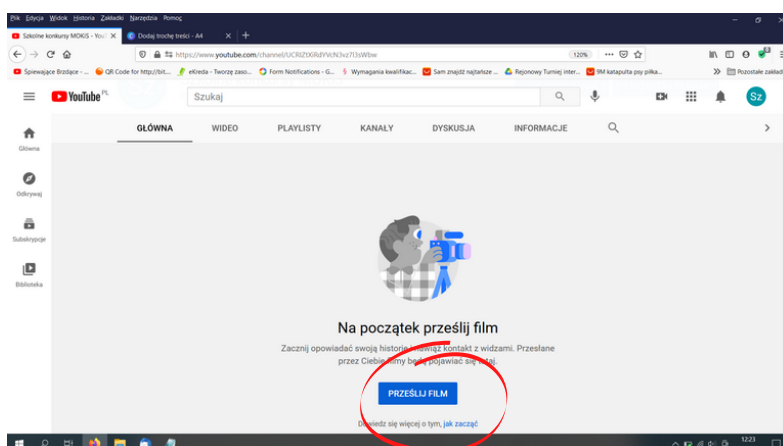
Plik Edycja Widok Historia Zakładki Narzędzia Pomoc

Szkolne konkursy MOKiS - You × Dodaj trochę treści - A4 × +

https://www.youtube.com/channel/UCRlZ06RdYWN3vz7I3sWbw 120%

Śpiewające Brzdące - ... QR Code for http://bit.... eKreda - Twórz zaso... Form Notifications - G... Wymagania kwalifikac... Sam znajdź najtańsze ... Rejonowy Turniej inter... 9M katapulta psy piłka... Pozostałe zakładki

YouTube PL Szukaj Sz

Główna
Odkrywaj
Subskrypcje
Biblioteka

GŁÓWNA WIDEO PLAYLISTY KANAŁY DYSKUSJA INFORMACJE

Na początek prześlij film

Zacznij opowiadać swoją historię i nawiąż kontakt z widzami. Przesłane przez Ciebie filmy będą pojawiać się tutaj.

PRZEŚLIJ FILM

Dowiedz się więcej o tym, jak zacząć

12:23